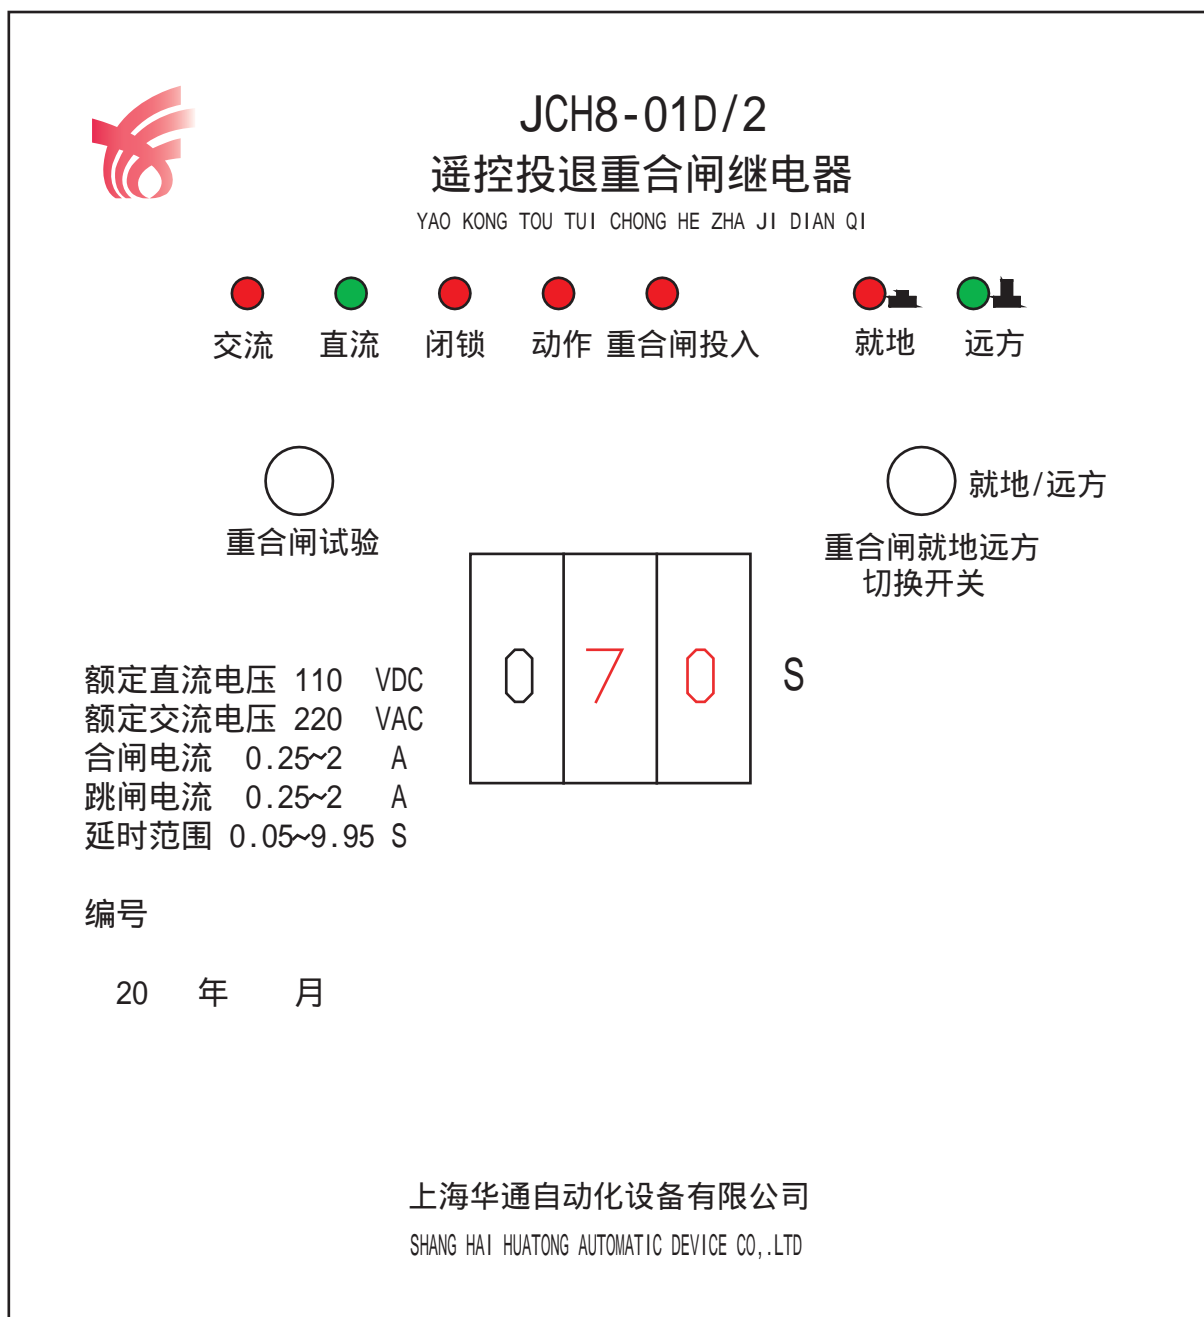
JCH8-01D/2
遥控投退重合闸继电器
YAO KONG TOU TUI CHONG HE ZHA JI DIAN QI

交流 直流 闭锁 动作 重合闸投入 就地 远方

重合闸试验

就地/远方
重合闸就地远方切换开关

| 0 | 7 | 0 |
|---|---|---|

S

额定直流电压 110 VDC
额定交流电压 220 VAC
合闸电流 0.25~2 A
跳闸电流 0.25~2 A
延时范围 0.05~9.95 S

编号

20 年 月

上海华通自动化设备有限公司
SHANG HAI HUATONG AUTOMATIC DEVICE CO,.LTD